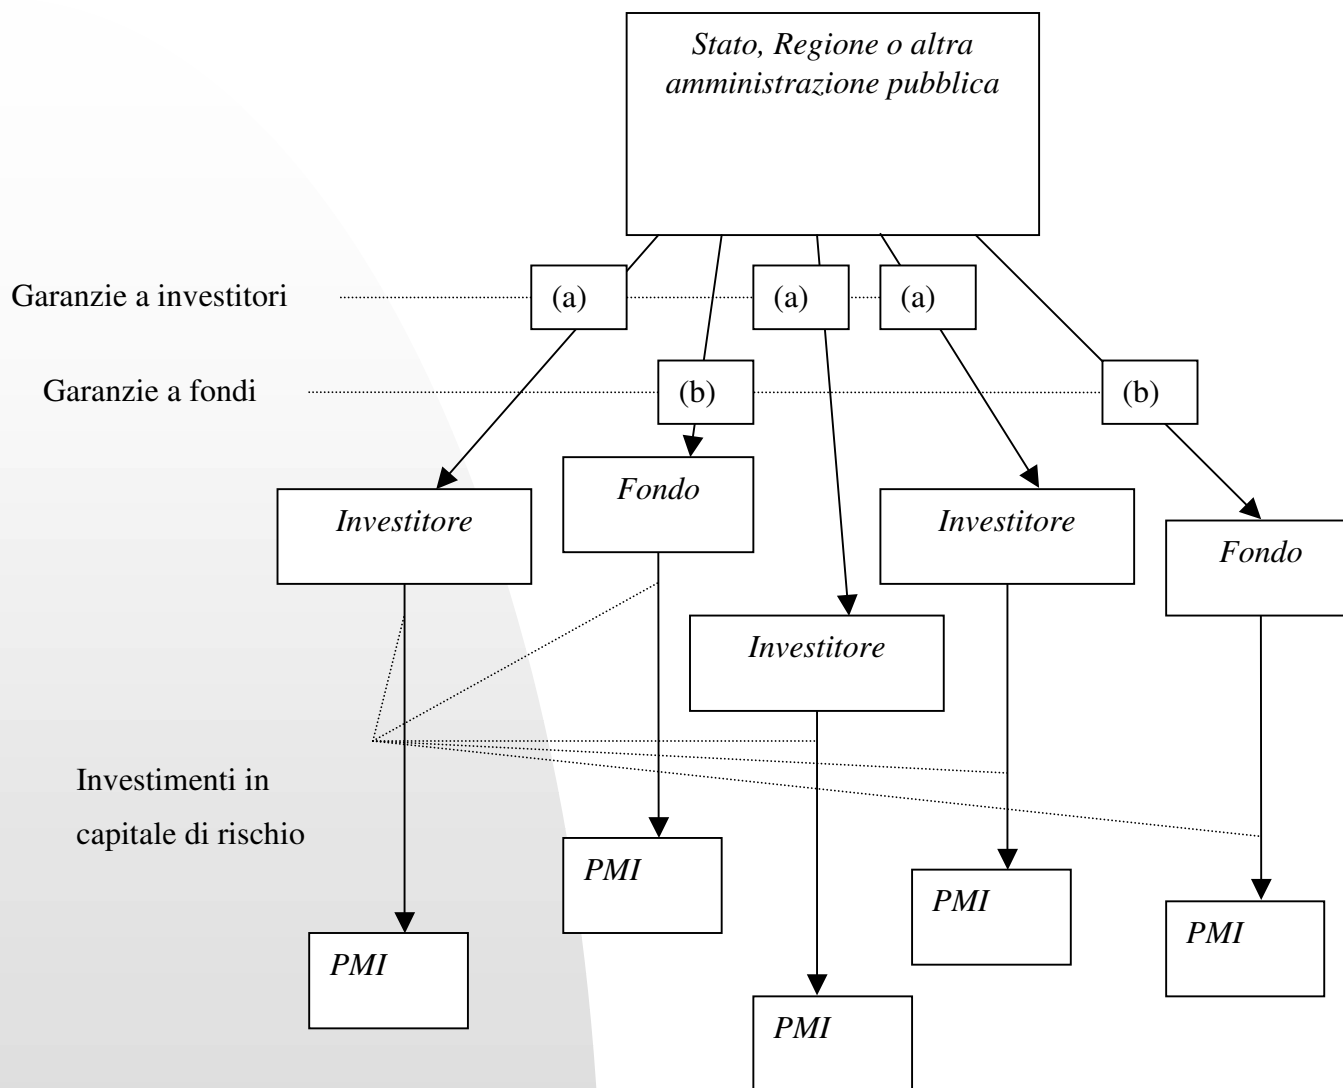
Stato, Regione o altra amministrazione pubblica

Garanzie a investitori

(a)

(a)

(a)

Garanzie a fondi

(b)

(b)

Investitore

Fondo

Investitore

Fondo

Investitore

Investimenti in capitale di rischio

PMI

PMI

PMI

PMI

PMI